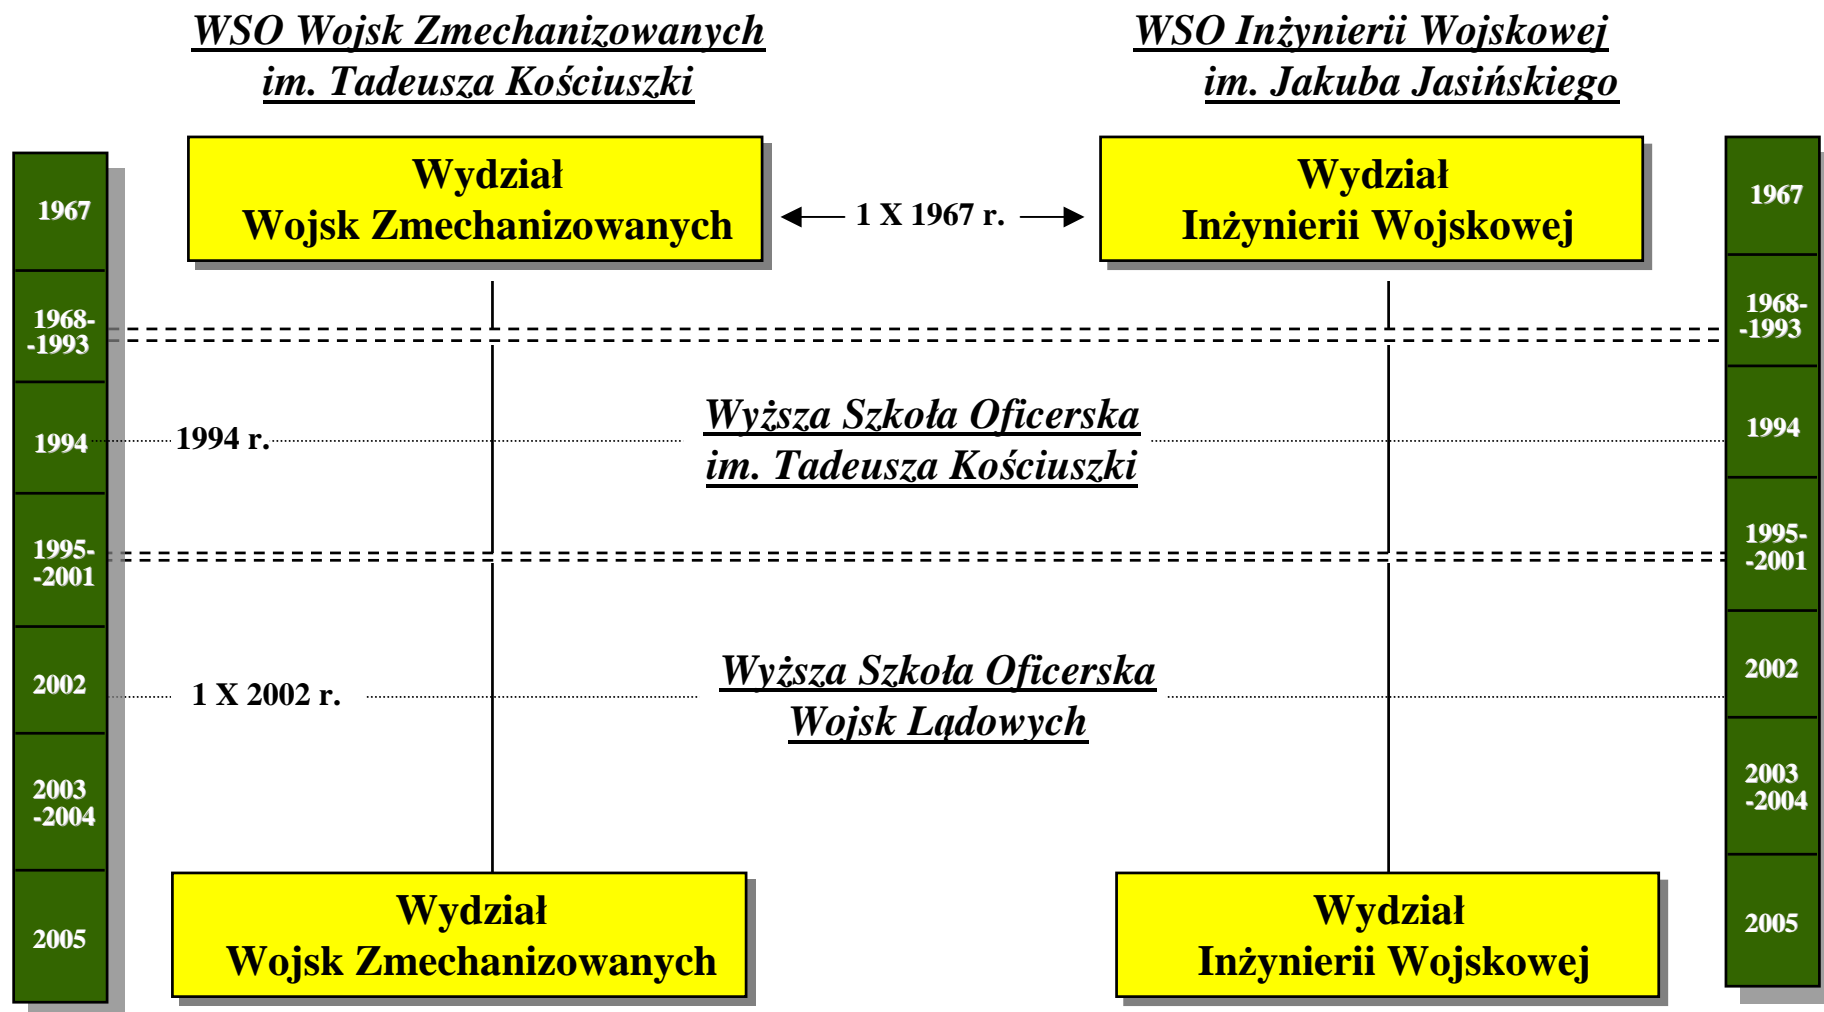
WSO Wojsk Zmechanizowanych
im. Tadeusza Kościuszki

WSO Inżynierii Wojskowej
im. Jakuba Jasińskiego

1967

Wydział
Wojsk Zmechanizowanych

1 X 1967 r.

Wydział
Inżynierii Wojskowej

1967

1968-
-1993

1968-
-1993

1994

1994 r.

Wyższa Szkoła Oficerska
im. Tadeusza Kościuszki

1994

1995-
-2001

1995-
-2001

2002

1 X 2002 r.

Wyższa Szkoła Oficerska
Wojsk Lądowych

2002

2003
-2004

2003
-2004

2005

Wydział
Wojsk Zmechanizowanych

Wydział
Inżynierii Wojskowej

2005